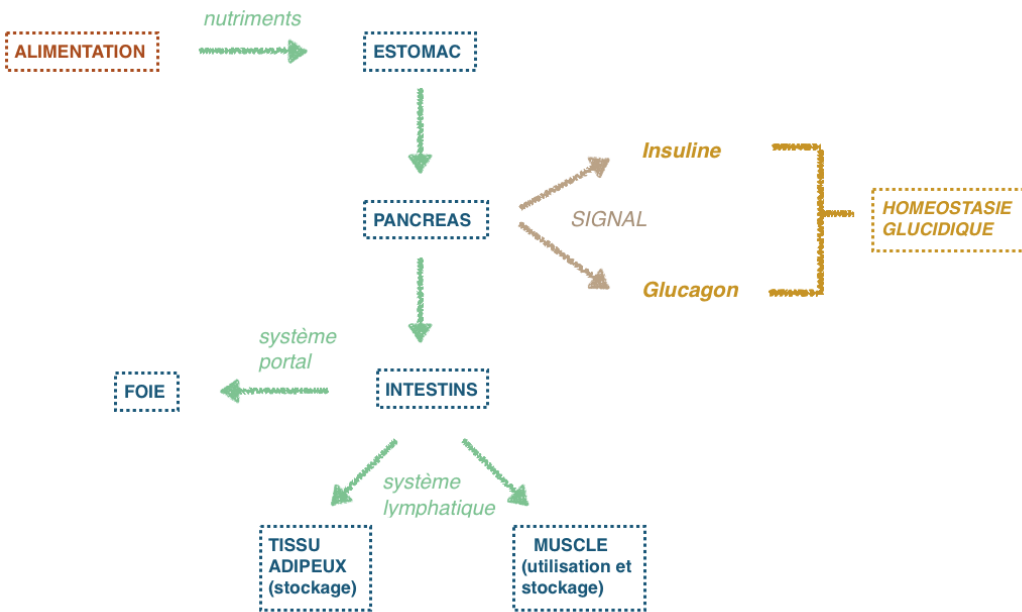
ALIMENTATION

nutriments

ESTOMAC

PANCREAS

SIGNAL

Insuline

Glucagon

HOMEOSTASIE GLUCIDIQUE

système portal

FOIE

INTESTINS

système lymphatique

TISSU ADIPEUX (stockage)

MUSCLE (utilisation et stockage)